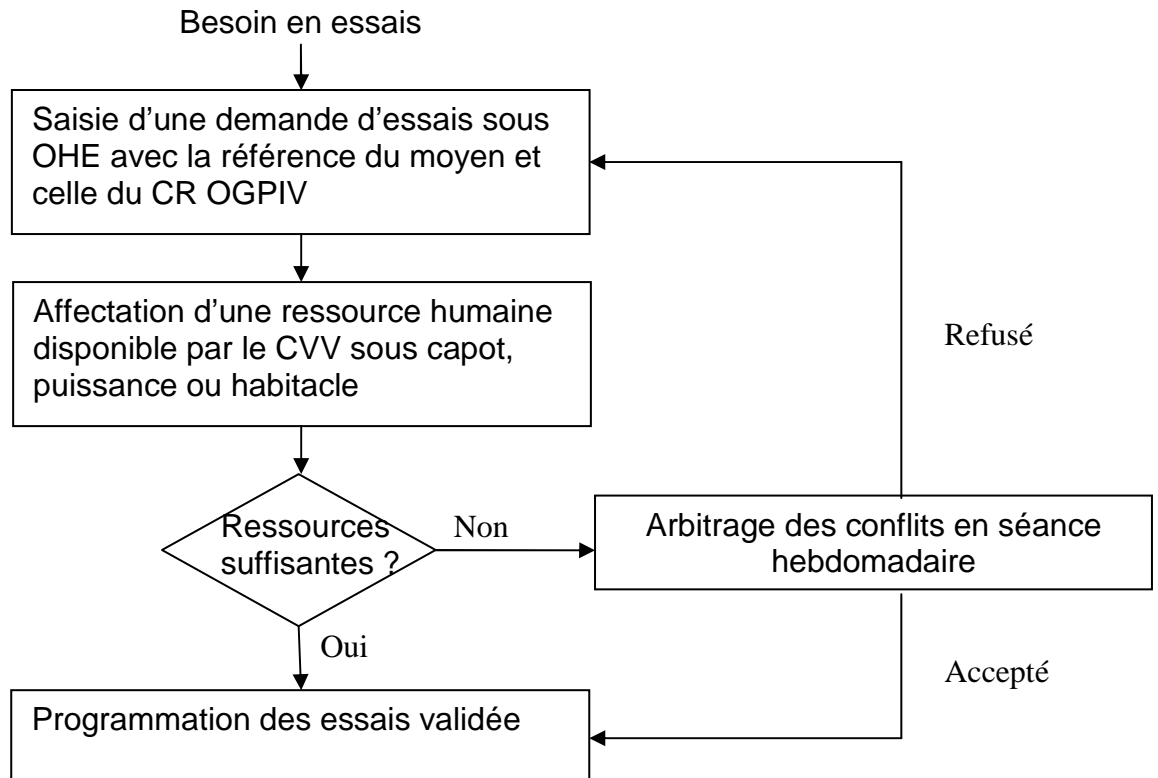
Besoin en essais

Saisie d’une demande d’essais sous OHE avec la référence du moyen et celle du CR OGPIV

Affectation d’une ressource humaine disponible par le CVV sous capot, puissance ou habitacle

Refusé

Ressources suffisantes ?

Non

Arbitrage des conflits en séance hebdomadaire

Oui

Accepté

Programmation des essais validée